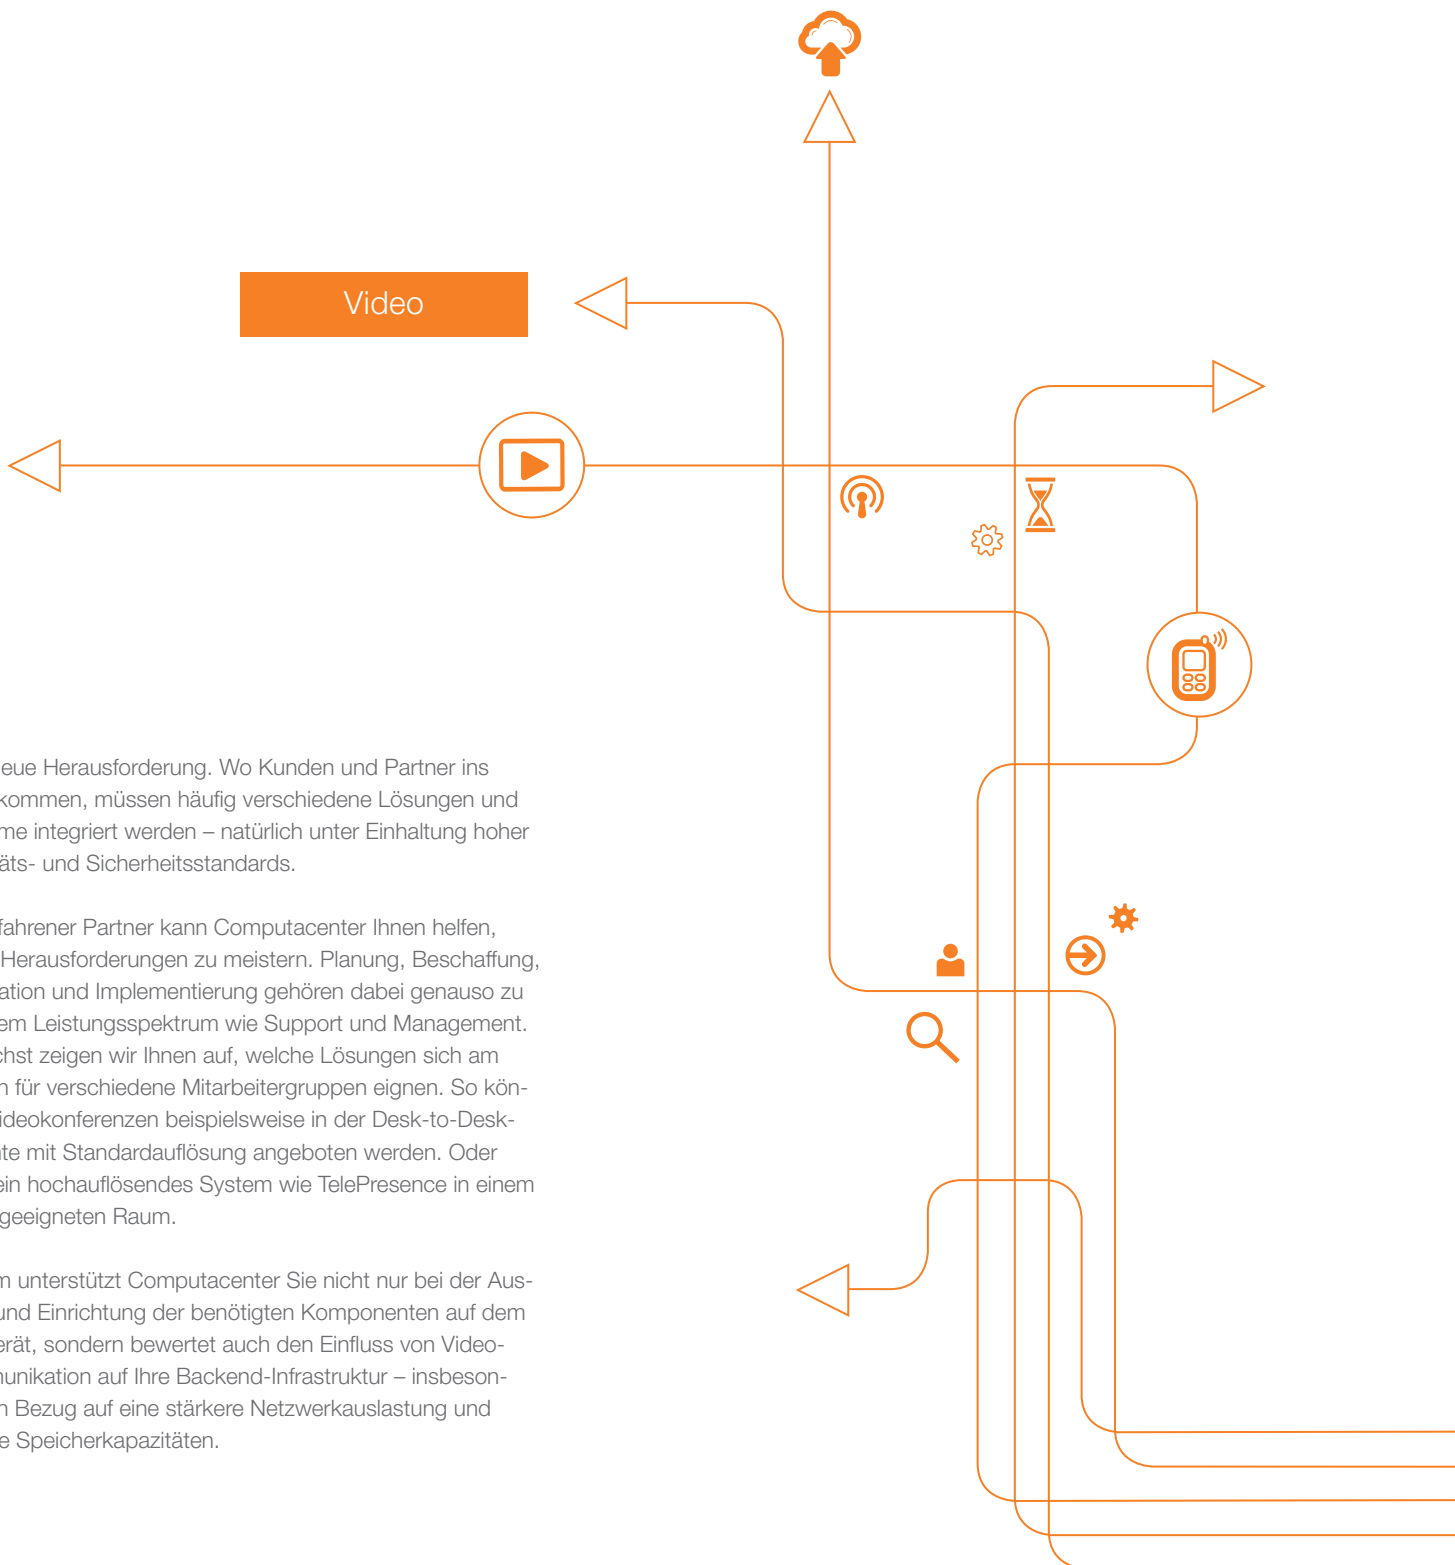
Video

eue Herausforderung. Wo Kunden und Partner ins kommen, müssen häufig verschiedene Lösungen und me integriert werden – natürlich unter Einhaltung hoher äts- und Sicherheitsstandards.

fahrener Partner kann Computacenter Ihnen helfen, Herausforderungen zu meistern. Planung, Beschaffung, ation und Implementierung gehören dabei genauso zu em Leistungsspektrum wie Support und Management. chst zeigen wir Ihnen auf, welche Lösungen sich am n für verschiedene Mitarbeitergruppen eignen. So kön- ideokonferenzen beispielsweise in der Desk-to-Desk- te mit Standardauflösung angeboten werden. Oder ein hochauflösendes System wie TelePresence in einem geeigneten Raum.

n unterstützt Computacenter Sie nicht nur bei der Aus- und Einrichtung der benötigten Komponenten auf dem erät, sondern bewertet auch den Einfluss von Video- nunikation auf Ihre Backend-Infrastruktur – insbeson- n Bezug auf eine stärkere Netzwerkauslastung und e Speicherkapazitäten.